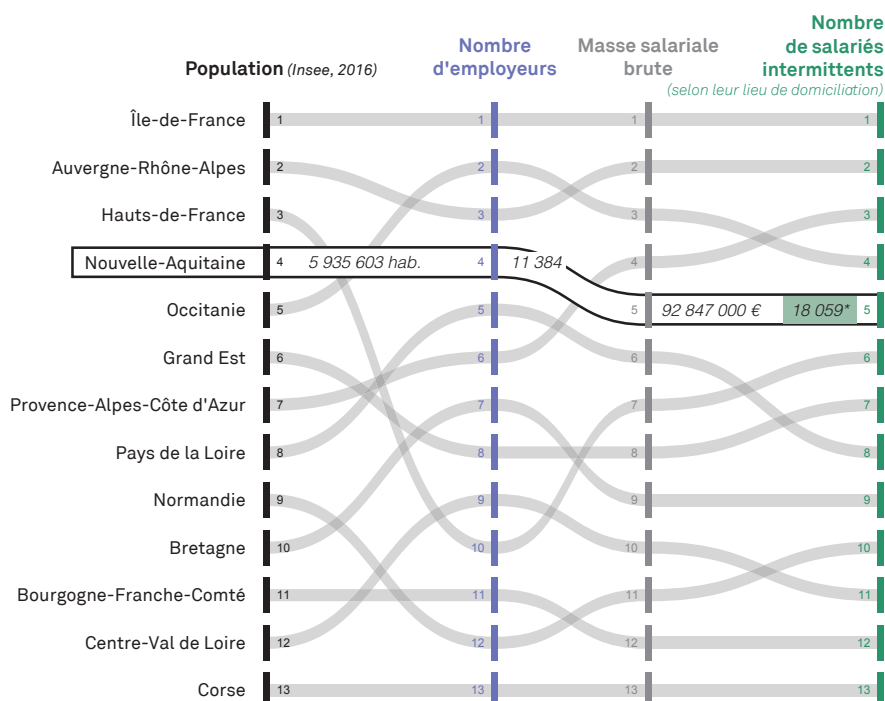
Population (Insee, 2016)

Nombre d'employeurs

Masse salariale brute

Nombre de salariés intermittents
(selon leur lieu de domiciliation)

Île-de-France 1 1 1 1
Auvergne-Rhône-Alpes 2 2 2 2
Hauts-de-France 3 3 3 3
Nouvelle-Aquitaine 4 5 935 603 hab. 4 11 384 4 4
Occitanie 5 5 5 92 847 000 € 18 059* 5
Grand Est 6 6 6 6
Provence-Alpes-Côte d'Azur 7 7 7 7
Pays de la Loire 8 8 8 8
Normandie 9 9 9 9
Bretagne 10 10 10 10
Bourgogne-Franche-Comté 11 11 11 11
Centre-Val de Loire 12 12 12 12
Corse 13 13 13 13